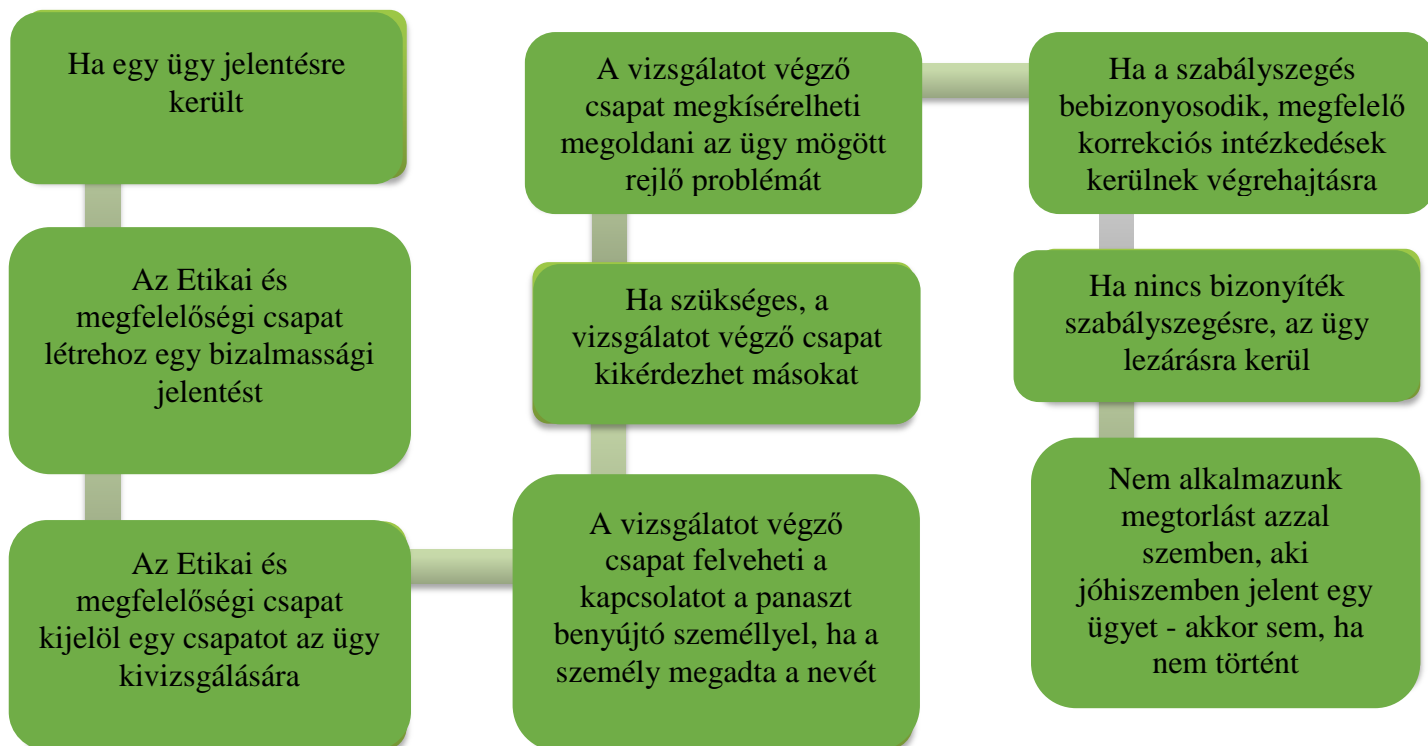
Ha egy ügy jelentésre került

Az Etikai és megfelelőségi csapat létrehoz egy bizalmassági jelentést

Az Etikai és megfelelőségi csapat kijelöl egy csapatot az ügy kivizsgálására

A vizsgálatot végző csapat felveheti a kapcsolatot a panaszt benyújtó személlyel, ha a személy megadta a nevét

Ha szükséges, a vizsgálatot végző csapat kikérdezhet másokat

A vizsgálatot végző csapat megkísérelheti megoldani az ügy mögött rejlő problémát

Ha a szabályszegés bebizonyosodik, megfelelő korrekciós intézkedések kerülnek végrehajtásra

Ha nincs bizonyíték szabályszegésre, az ügy lezárásra kerül

Nem alkalmazunk megtorlást azzal szemben, aki jóhiszemben jelent egy ügyet - akkor sem, ha nem történt